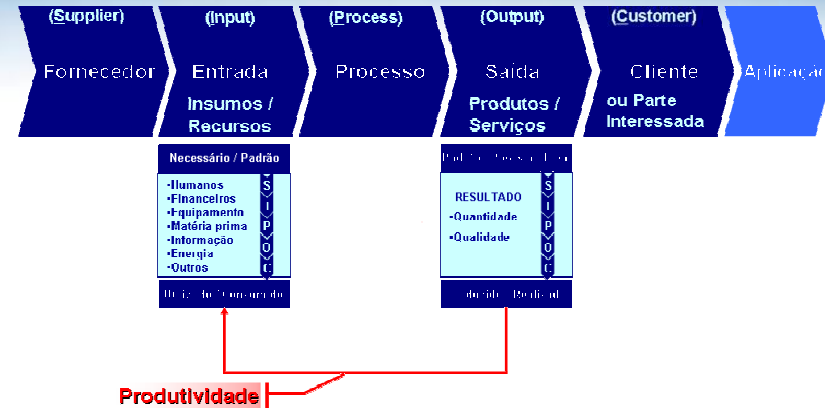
(Supplier) Fornecedor

(Input) Entrada Insumos / Recursos

(Process) Processo

(Output) Saída Produtos / Serviços

(Customer) Cliente ou Parte Interessada

Aplicação

Necessário / Padrão

•Humanos
•Financeiros
•Equipamento
•Matéria prima
•Informação
•Energia
•Outros

S I P O C

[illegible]

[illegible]

RESULTADO
•Quantidade
•Qualidade

S I P O C

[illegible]

Produtividade